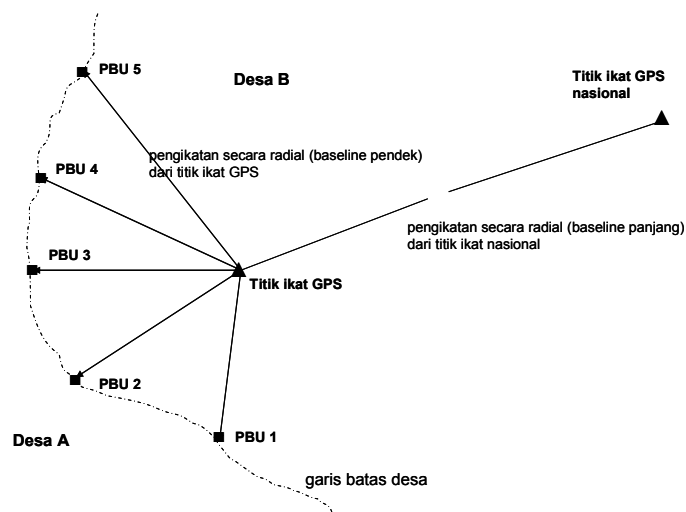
PBU 5

Desa B

Titik ikat GPS nasional

pengikatan secara radial (baseline pendek) dari titik ikat GPS

PBU 4

pengikatan secara radial (baseline panjang) dari titik ikat nasional

PBU 3

Titik ikat GPS

PBU 2

Desa A

PBU 1

garis batas desa